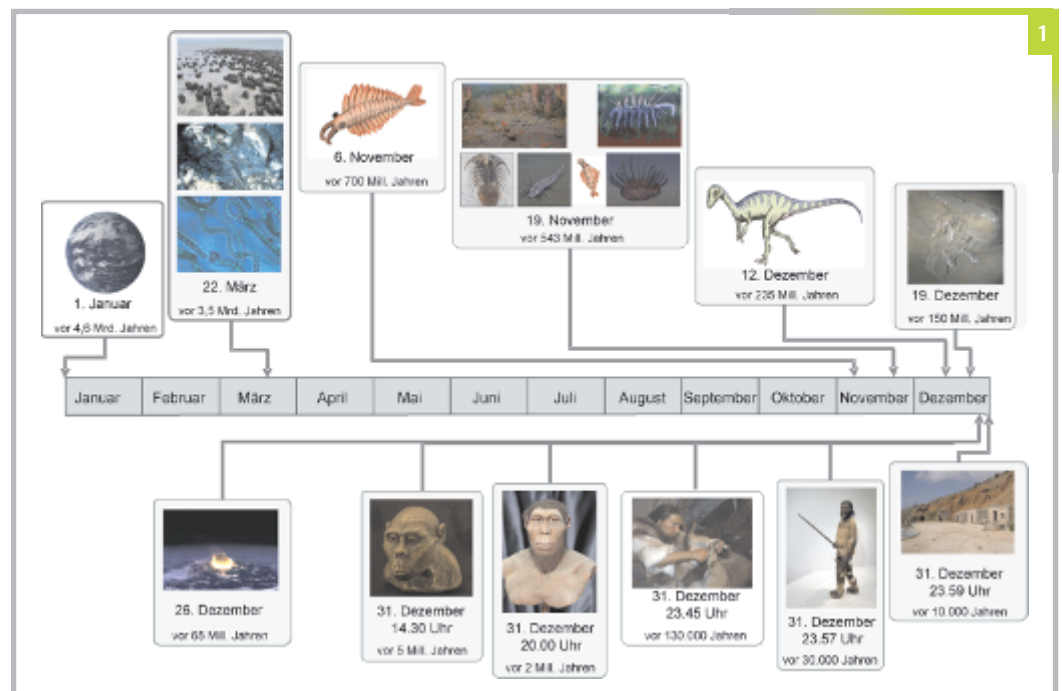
1

1. Januar
vor 4,6 Mrd. Jahren

22. März
vor 3,5 Mrd. Jahren

6. November
vor 700 Mill. Jahren

19. November
vor 543 Mill. Jahren

12. Dezember
vor 235 Mill. Jahren

19. Dezember
vor 150 Mill. Jahren

| Januar | Februar | März | April | Mai | Juni | Juli | August | September | Oktober | November | Dezember |
|---|---|---|---|---|---|---|---|---|---|---|---|

26. Dezember
vor 65 Mill. Jahren

31. Dezember
14.30 Uhr
vor 5 Mill. Jahren

31. Dezember
20.00 Uhr
vor 2 Mill. Jahren

31. Dezember
23.45 Uhr
vor 130.000 Jahren

31. Dezember
23.57 Uhr
vor 30.000 Jahren

31. Dezember
23.59 Uhr
vor 10.000 Jahren